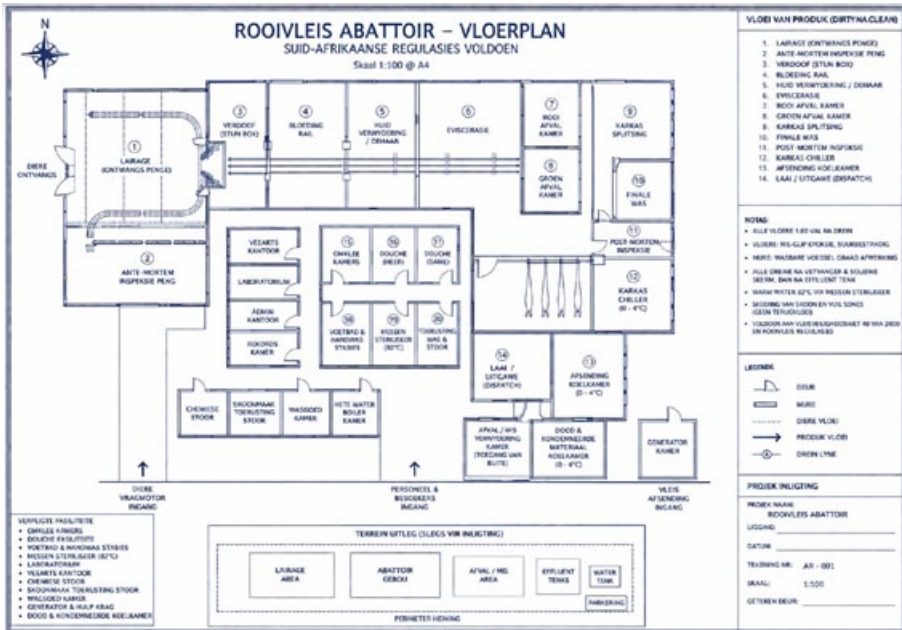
N

ROOIVLEIS ABATTOIR – VLOERPLAN
SUID-AFRIKAANSE REGULASIES VOLDOEN
Skaal 1:100 @ A4

DIERE ONTVANGS

1 LAIRAGE (ONTVANGS PENGE)

2 ANTE-MORTEM INSPEKSIE PENG

3 VERDOOF (STUN BOX)

4 BLOEDING RAIL

5 HUID VERWYDERING / DEHAAR

6 EVISCERASIE

7 ROOI AFVAL KAMER

8 GROEN AFVAL KAMER

9 KARKAS SPLITSING

10 FINALE WAS

11 POST-MORTEM INSPEKSIE

12 KARKAS CHILLER (0 - 4°C)

13 AFSENDING KOELKAMER (0 - 4°C)

14 LAAI / UITGANG (DISPATCH)

15 OMKLEE KAMERS

16 DOUCHE (MENS)

17 DOUCHE (DAMES)

18 VOETBAD & HANDWAS STASIES

19 MESSEN STERILISEER (82°C)

20 TOERUSTING WAS & STOOR

VEEARTS KANTOOR

LABORATORIUM

ADMIN KANTOOR

ROKOROS KAMER

CHEMIESE STOOR

SKOONMAAK TOERUSTING STOOR

WASGOED KAMER

WARM WATER BOILER KAMER

AFVAL / MIS VERWYDERING KAMER (TOEGANG VAN BUITE)

DOOD & KONDEMNEERDE MATERIAAL KOELKAMER (0 - 4°C)

GENERATOR KAMER

DIERE VRAGMOTOR INGANG

PERSONEEL & BESOEKERS INGANG

VLEIS AFSENDING INGANG

VLOEI VAN PRODUK (DIRTY→CLEAN)

1. LAIRAGE (ONTVANGS PENGE)
2. ANTE-MORTEM INSPEKSIE PENG
3. VERDOOF (STUN BOX)
4. BLOEDING RAIL
5. HUID VERWYDERING / DEHAAR
6. EVISCERASIE
7. ROOI AFVAL KAMER
8. GROEN AFVAL KAMER
9. KARKAS SPLITSING
10. FINALE WAS
11. POST-MORTEM INSPEKSIE
12. KARKAS CHILLER
13. AFSENDING KOELKAMER
14. LAAI / UITGANG (DISPATCH)

NOTAS:
• ALLE VLOERE 1:60 VAL NA DREIN
• VLOERE: NIE-GLIP EPOKSIE, SUURBESTAND
• MURE: WASBARE VOEGSEL GBAAD AFWERKING
• ALLE DREINE NA VETVANGER & SOLIEWE SKEIM, DAN NA EFFLUENT TENK
• WARM WATER 82°C VIR MESSEN STERILISEER
• SKEIDING VAN SKOON EN VUIL SONES (GEEN TERUGVLOEI)
• VOLDOEN AAN VLEISVEILIGHEIDSWET 40 VAN 2000 EN ROOIVLEIS REGULASIES

LEGENDE
DEUR
MURE
DIERE VLOEI
PRODUK VLOEI
DREIN LYNE

VERPLIGTE FASILITEITE
• OMKLEE KAMERS
• DOUCHE FASILITEITE
• VOETBAD & HANDWAS STASIES
• MESSEN STERILISEER (82°C)
• LABORATORIUM
• VEEARTS KANTOOR
• CHEMIESE STOOR
• SKOONMAAK TOERUSTING STOOR
• WASGOED KAMER
• GENERATOR & HULP KRAG
• DOOD & KONDEMNEERDE KOELKAMER

TERREIN UITLEG (SLEGS VIR INLIGTING)
LAIRAGE AREA
ABATTOIR GEBOU
AFVAL / MIS AREA
EFFLUENT TENKS
WATER TENK
PARKERING
PERIMETER HEINING

PROJEK INLIGTING
PROJEK NAAM:
ROOIVLEIS ABATTOIR
LIGGING:
DATUM:
TEKENING NR: AR - 001
SKAAL: 1:100
GETEKEN DEUR: